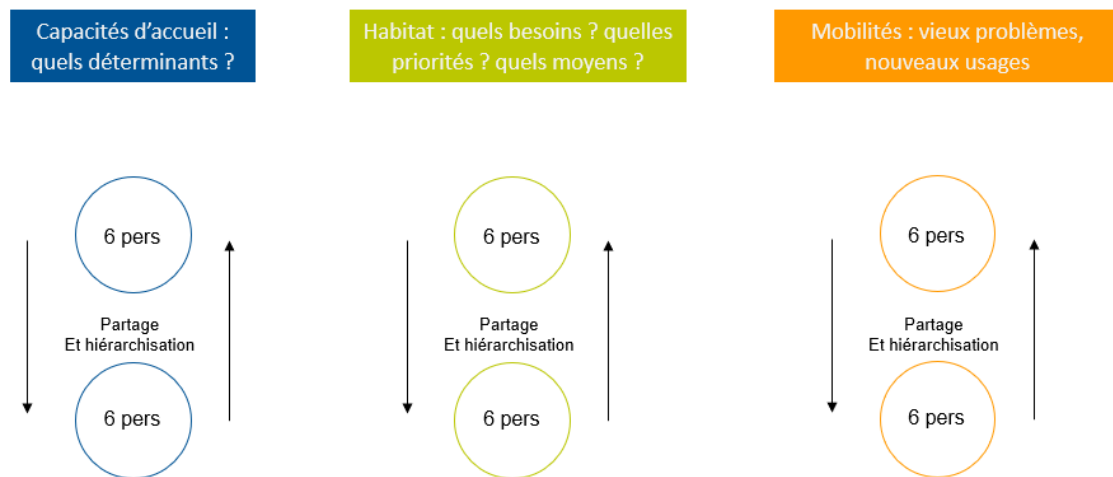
Capacités d'accueil : quels déterminants ?

6 pers

Partage
Et hiérarchisation

6 pers

Habitat : quels besoins ? quelles priorités ? quels moyens ?

6 pers

Partage
Et hiérarchisation

6 pers

Mobilités : vieux problèmes, nouveaux usages

6 pers

Partage
Et hiérarchisation

6 pers